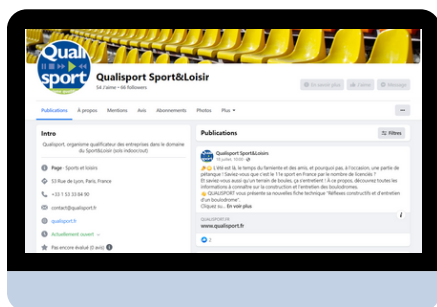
Qualisport

Qualisport Sport&Loisir

54 J'aime • 66 followers

En savoir plus

J'aime

Message

Publications

À propos

Mentions

Avis

Abonnements

Photos

Plus

Intro

Qualisport, organisme qualificateur des entreprises dans le domaine du Sport&Loisir (sols indoor/out)

Page · Sports et loisirs

53 Rue de Lyon, Paris, France

+33 1 53 33 84 90

contact@qualisport.fr

qualisport.fr

Actuellement ouvert

Pas encore évalué (0 avis)

Publications

Filtres

Qualisport Sport&Loisir

15 juillet, 10:00

☀️ L'été est là, le temps du farniente et des amis, et pourquoi pas, à l'occasion, une partie de pétanque ! Saviez-vous que c'est le 11e sport en France par le nombre de licenciés ?

Et saviez-vous aussi qu'un terrain de boules, ça s'entretient ! À ce propos, découvrez toutes les informations à connaître sur la construction et l'entretien des boulodromes.

👉 QUALISPORT vous présente sa nouvelle fiche technique "Reflexes constructifs et d'entretien d'un boulodrome".

Cliquez su... En voir plus

QUALISPORT.FR

www.qualisport.fr

2